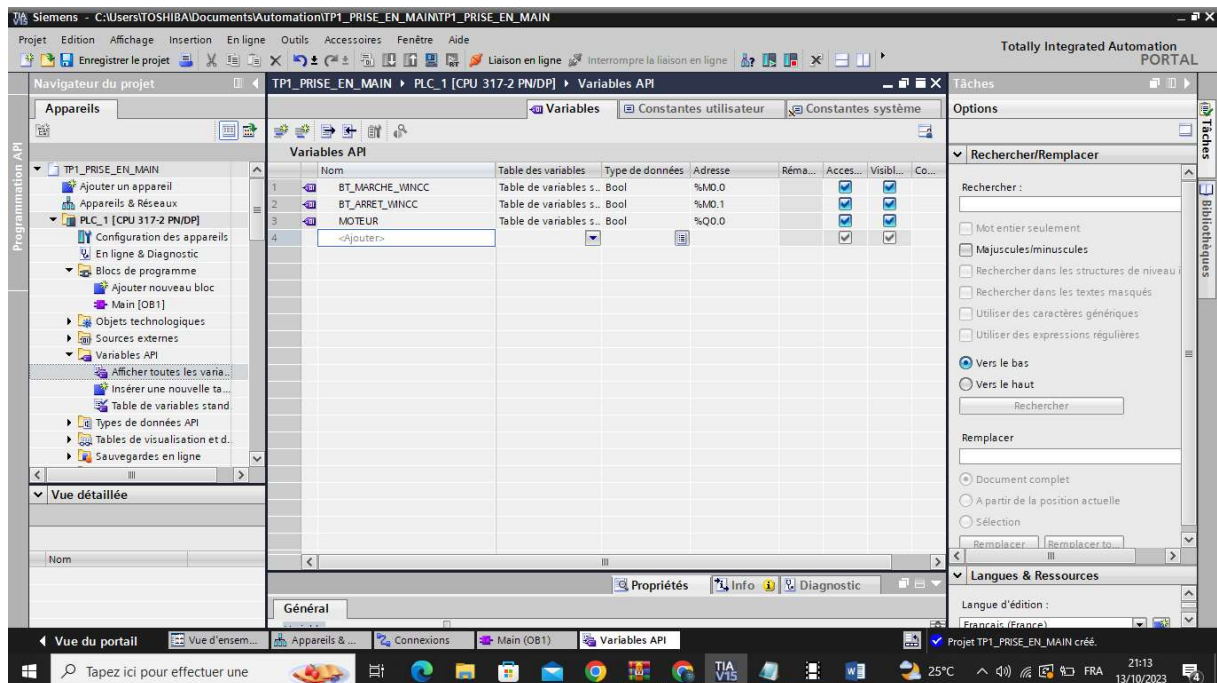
Siemens - C:\Users\TOSHIBA\Documents\Automation\TP1_PRISE_EN_MAIN\TP1_PRISE_EN_MAIN

Projet Edition Affichage Insertion En ligne Outils Accessoires Fenêtre Aide

Enregistrer le projet Liaison en ligne Interrompre la liaison en ligne

Totally Integrated Automation PORTAL

Navigateur du projet

Appareils

Programmation API

TP1_PRISE_EN_MAIN
Ajouter un appareil
Appareils & Réseaux
PLC_1 [CPU 317-2 PN/DP]
Configuration des appareils
En ligne & Diagnostic
Blocs de programme
Ajouter nouveau bloc
Main [OB1]
Objets technologiques
Sources externes
Variables API
Afficher toutes les varia...
Insérer une nouvelle ta...
Table de variables stand.
Types de données API
Tables de visualisation et d.
Sauvegardes en ligne

Vue détaillée

Nom

TP1_PRISE_EN_MAIN ▸ PLC_1 [CPU 317-2 PN/DP] ▸ Variables API

Variables | Constantes utilisateur | Constantes système

Variables API

| | | Nom | Table des variables | Type de données | Adresse | Réma... | Acces... | Visibl... | Co... |
|---|---|---|---|---|---|---|---|---|---|
| 1 | | BT_MARCHE_WINCC | Table de variables s... | Bool | %M0.0 | | ☑ | ☑ | |
| 2 | | BT_ARRET_WINCC | Table de variables s... | Bool | %M0.1 | | ☑ | ☑ | |
| 3 | | MOTEUR | Table de variables s... | Bool | %Q0.0 | | ☑ | ☑ | |
| 4 | | <Ajouter> | | | | | ☑ | ☑ | |

Propriétés | Info | Diagnostic

Général

Tâches

Options

Rechercher/Remplacer

Rechercher :

Mot entier seulement
Majuscules/minuscules
Rechercher dans les structures de niveau i
Rechercher dans les textes masqués
Utiliser des caractères génériques
Utiliser des expressions régulières

Vers le bas
Vers le haut

Rechercher

Remplacer

Document complet
A partir de la position actuelle
Sélection

Remplacer | Remplacer to...

Langues & Ressources

Langue d'édition :

Français (France)

Tâches
Bibliothèques

Vue du portail | Vue d'ensem... | Appareils &... | Connexions | Main (OB1) | Variables API

Projet TP1_PRISE_EN_MAIN créé.

Tapez ici pour effectuer une

TIA V15

25°C FRA 21:13 13/10/2023